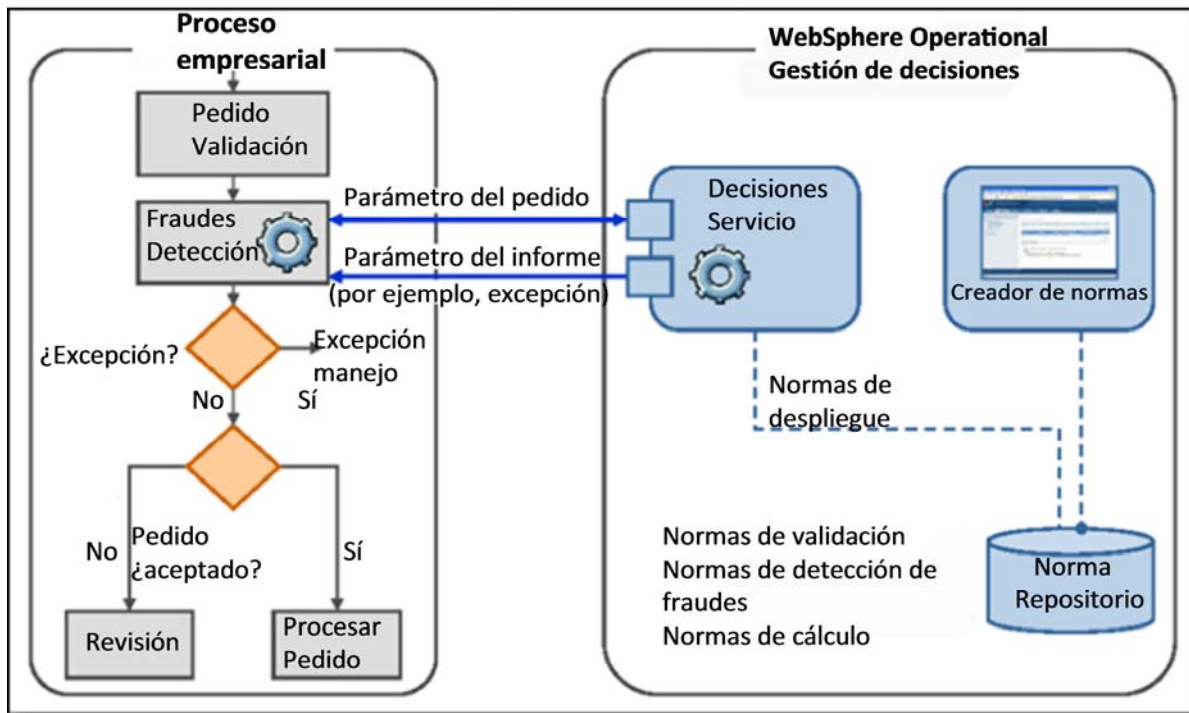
Proceso empresarial

Pedido Validación

Fraudes Detección

¿Excepción?

Excepción manejo

No

Sí

No

Pedido ¿aceptado?

Sí

Revisión

Procesar Pedido

Parámetro del pedido

Parámetro del informe (por ejemplo, excepción)

WebSphere Operational Gestión de decisiones

Decisiones Servicio

Creador de normas

Normas de despliegue

Normas de validación
Normas de detección de fraudes
Normas de cálculo

Norma Repositorio